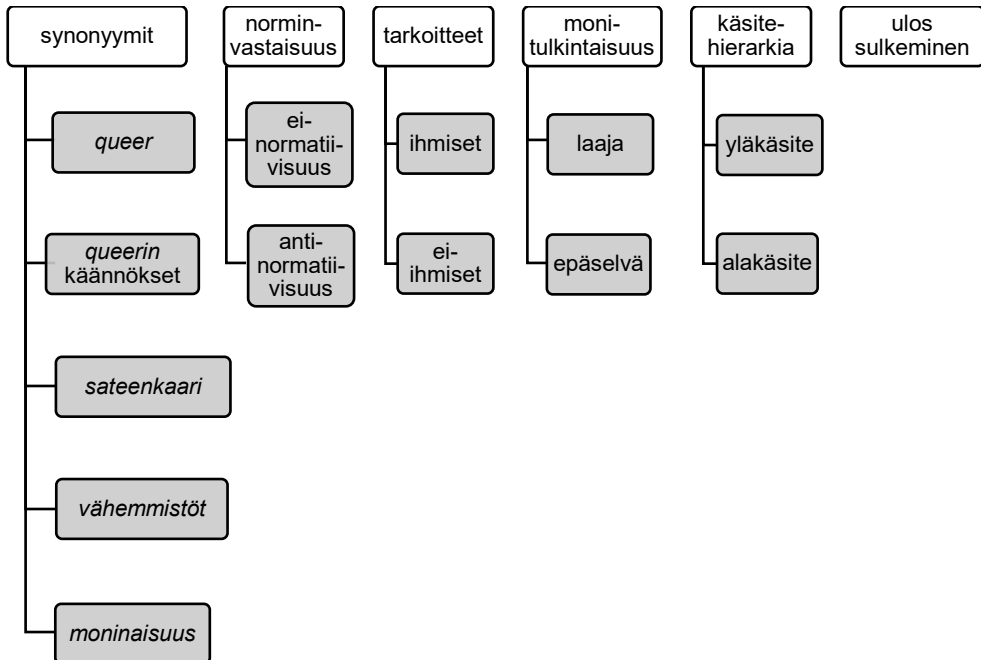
synonyymit

queer

queerin käännökset

sateenkaari

vähemmistöt

moninaisuus

normin-vastaisuus

ei-normatiivisuus

anti-normatiivisuus

tarkoitteet

ihmiset

ei-ihmiset

moni-tulkintaisuus

laaja

epäselvä

käsite-hierarkia

yläkäsite

alakäsite

ulos sulkeminen